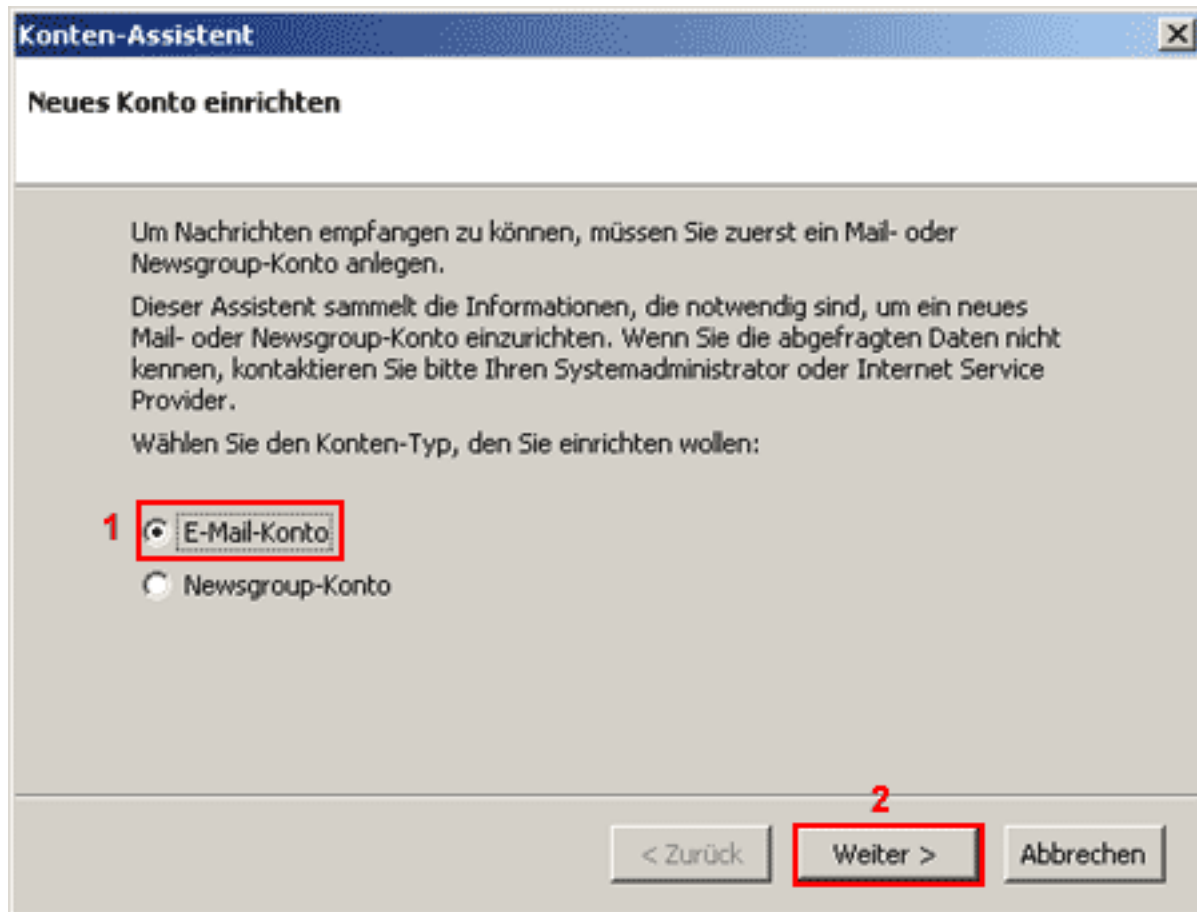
Konten-Assistent

Neues Konto einrichten

Um Nachrichten empfangen zu können, müssen Sie zuerst ein Mail- oder Newsgroup-Konto anlegen.

Dieser Assistent sammelt die Informationen, die notwendig sind, um ein neues Mail- oder Newsgroup-Konto einzurichten. Wenn Sie die abgefragten Daten nicht kennen, kontaktieren Sie bitte Ihren Systemadministrator oder Internet Service Provider.

Wählen Sie den Konten-Typ, den Sie einrichten wollen:

1 E-Mail-Konto

Newsgroup-Konto

2

< Zurück Weiter > Abbrechen